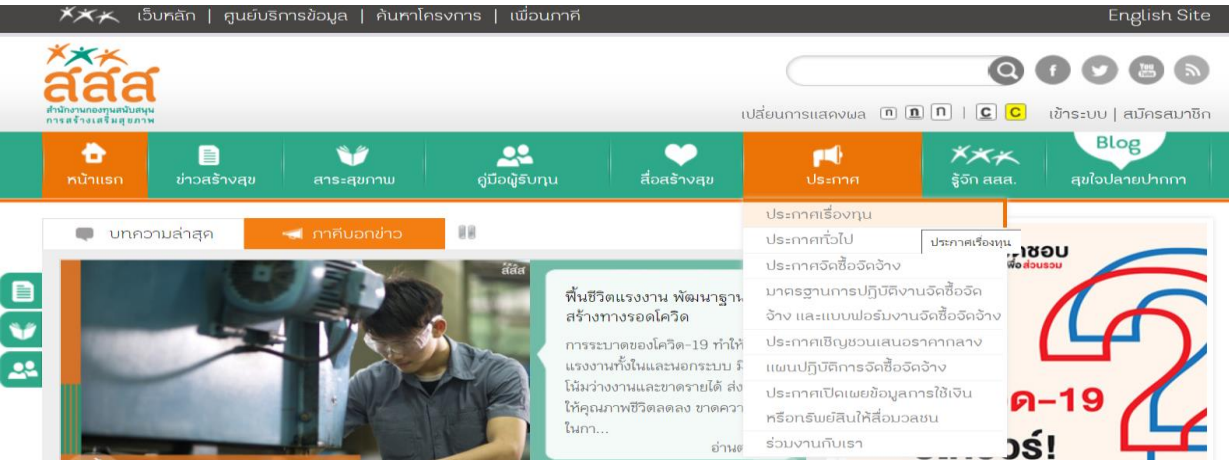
เว็บหลัก | ศูนย์บริการข้อมูล | ค้นหาโครงการ | เพื่อนภาคี

English Site

สสส
สำนักงานกองทุนสนับสนุนการสร้างเสริมสุขภาพ

เปลี่ยนการแสดงผล ก ก ก | C C เข้าระบบ | สมัครสมาชิก

หน้าแรก ข่าวสร้างสุข สาระสุขภาพ คู่มือผู้รับทุน สื่อสร้างสุข ประกาศ รู้จัก สสส. Blog สุขใจปลายปากกา

บทความล่าสุด ภาคีบอกข่าว

ประกาศเรื่องทุน
ประกาศทั่วไป
ประกาศจัดซื้อจัดจ้าง
มาตรฐานการปฏิบัติงานจัดซื้อจัดจ้าง และแบบฟอร์มงานจัดซื้อจัดจ้าง
ประกาศเชิญชวนเสนอราคากลาง
แผนปฏิบัติการจัดซื้อจัดจ้าง
ประกาศเปิดเผยข้อมูลการใช้เงินหรือทรัพย์สินให้สื่อมวลชน
ร่วมงานกับเรา

ประกาศเรื่องทุน

สสส

ฟื้นชีวิตแรงงาน พัฒนาฐาน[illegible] สร้างทางรอดโควิด

การระบาดของโควิด-19 ทำให้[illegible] แรงงานทั้งในและนอกระบบ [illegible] โน้มว่างงานและขาดรายได้ ส่ง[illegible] ให้คุณภาพชีวิตลดลง ขาดควา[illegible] ในกา...

อ่าน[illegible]

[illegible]ชอบ
เพื่อส่วนรวม
ด-19
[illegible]อร์!